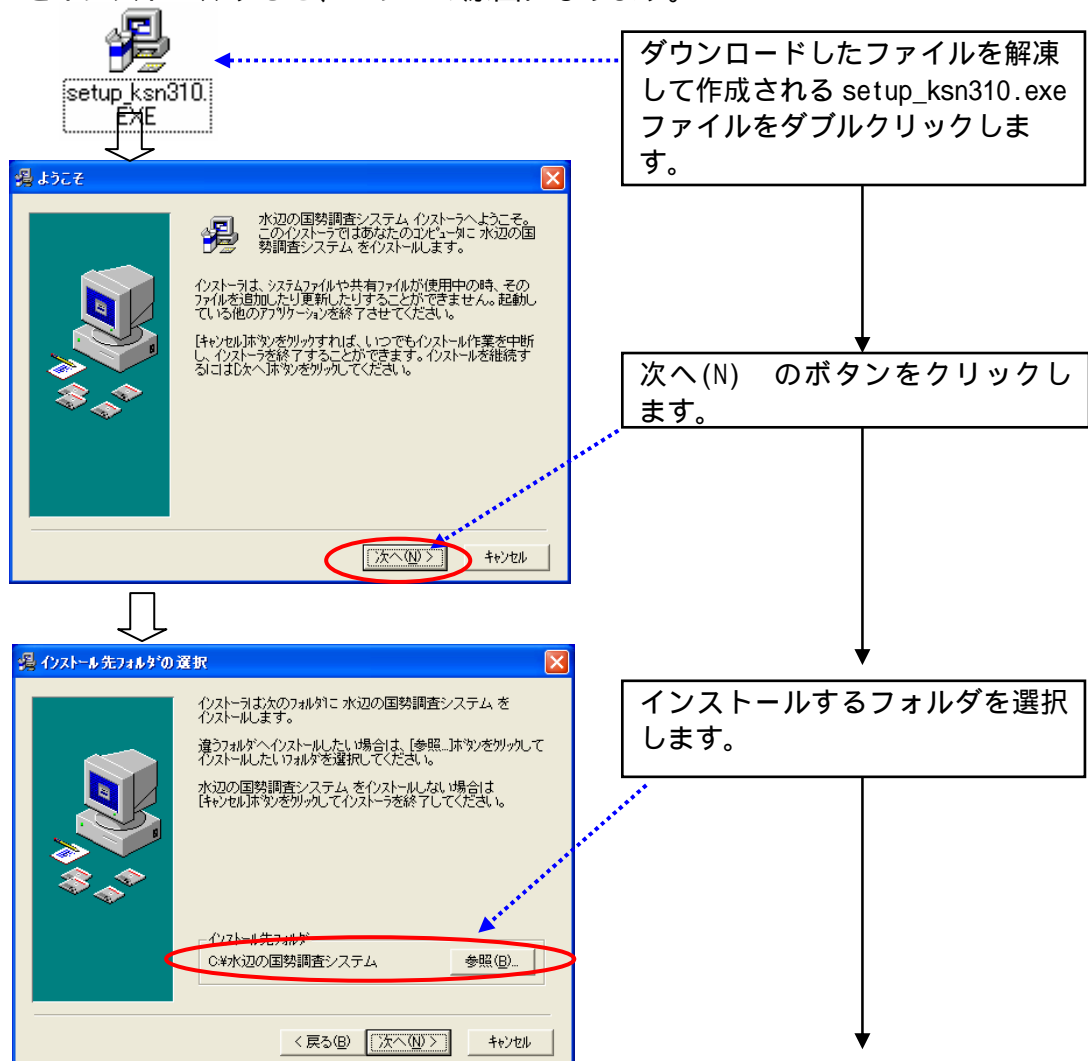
setup_ksn310.EXE

ダウンロードしたファイルを解凍して作成される setup_ksn310.exe ファイルをダブルクリックします。

ようこそ

水辺の国勢調査システム インストーラへようこそ。このインストーラではあなたのコンピュータに 水辺の国勢調査システム をインストールします。

インストーラは、システムファイルや共有ファイルが使用中の時、そのファイルを追加したり更新したりすることができません。起動している他のアプリケーションを終了させてください。

[キャンセル]ボタンをクリックすれば、いつでもインストール作業を中断し、インストーラを終了することができます。インストールを継続するには[次へ]ボタンをクリックしてください。

次へ(N) >

キャンセル

次へ(N) のボタンをクリックします。

インストール先フォルダの選択

インストーラは次のフォルダに 水辺の国勢調査システム をインストールします。

違うフォルダへインストールしたい場合は、[参照...]ボタンをクリックしてインストールしたいフォルダを選択してください。

水辺の国勢調査システム をインストールしない場合は[キャンセル]ボタンをクリックしてインストーラを終了してください。

インストール先フォルダ

C:¥水辺の国勢調査システム

参照(B)...

< 戻る(B)

次へ(N) >

キャンセル

インストールするフォルダを選択します。